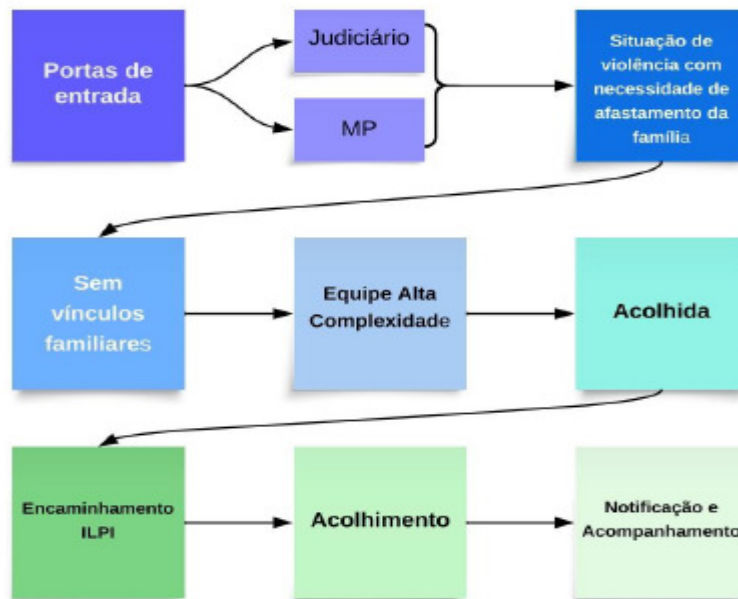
Portas de entrada

Judiciário

MP

Situação de violência com necessidade de afastamento da família

Sem vínculos familiares

Equipe Alta Complexidade

Acolhida

Encaminhamento ILPI

Acolhimento

Notificação e Acompanhamento